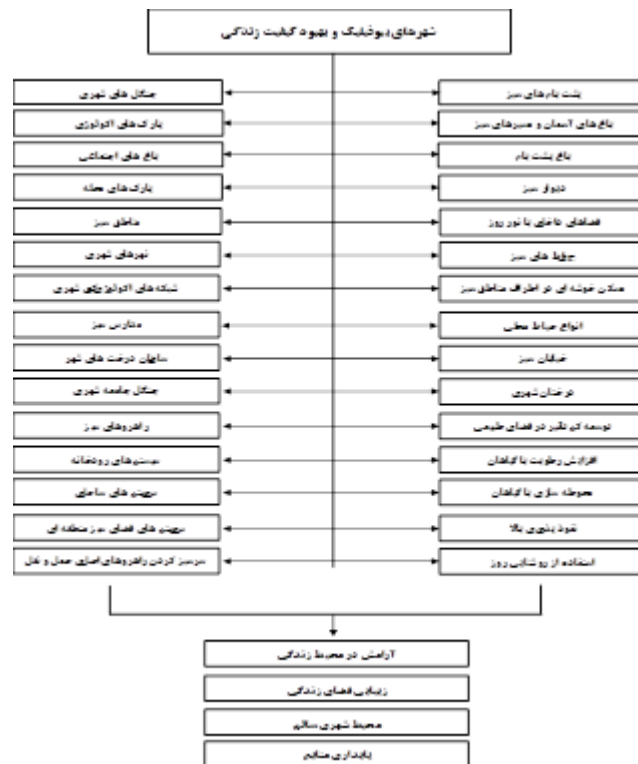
شهرهای بیوفیلیک و بهبود کیفیت زندگی

پشت بام های سبز

باغ های آسمان و مسیرهای سبز

باغ پشت بام

دیوار سبز

فضاهای داخلی با نور روز

جوی ها سبز

مبلمان خوشه ای در اطراف مناطق سبز

انواع حیاط سطی

خیابان سبز

درختان شهری

توسعه کم تاثیر در فضای طبیعی

افزایش رطوبت با گیاهان

محوطه سازی با گیاهان

تنوع پذیری بالا

استفاده از روشنایی روز

جنگل های شهری

پارک های اکولوژی

باغ های اجتماعی

پارک های محله

مناطق سبز

نهرهای شهری

شبکه های اکولوژیکی شهری

مدارس سبز

سایبان درخت های شهر

جنگل جامعه شهری

راهروهای سبز

سیستم های رودخانه

بوستان های ساحلی

بوستان های فضای سبز منطقه ای

سرسبز کردن راهروهای اصلی حمل و نقل

آرامش در محیط زندگی

زیبایی فضای زندگی

محیط شهری سالم

پایداری منابع